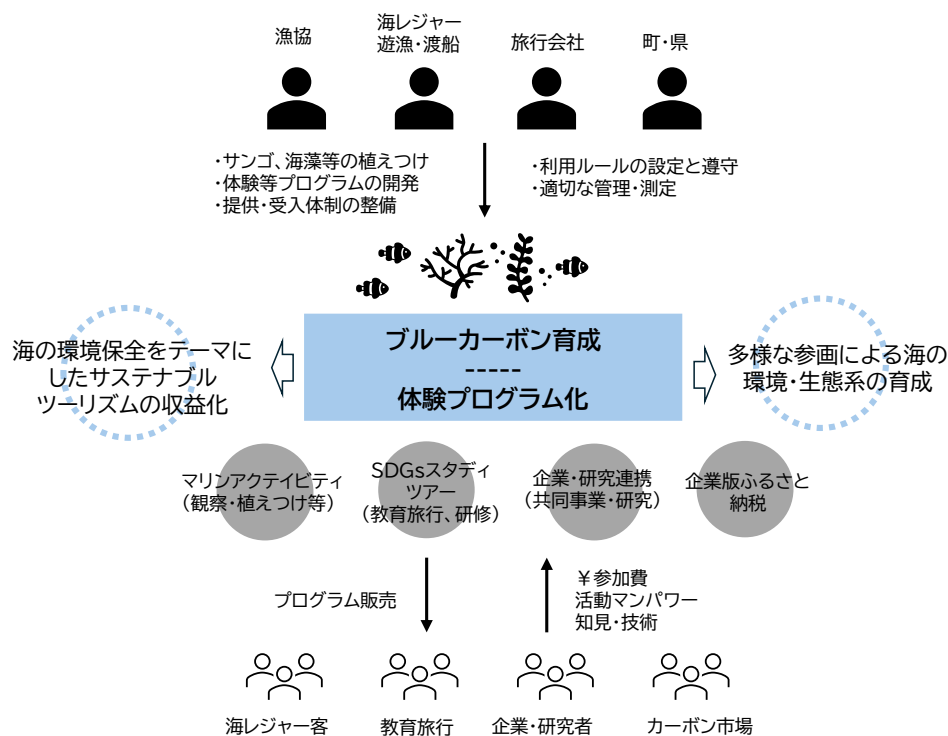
漁協

海レジャー
遊漁・渡船

旅行会社

町・県

・サンゴ、海藻等の植えつけ
・体験等プログラムの開発
・提供・受入体制の整備

・利用ルールの設定と遵守
・適切な管理・測定

ブルーカーボン育成
-----
体験プログラム化

海の環境保全をテーマにしたサステナブルツーリズムの収益化

多様な参画による海の環境・生態系の育成

マリンアクティビティ
(観察・植えつけ等)

SDGsスタディツアー
(教育旅行、研修)

企業・研究連携
(共同事業・研究)

企業版ふるさと納税

プログラム販売

¥参加費
活動マンパワー
知見・技術

海レジャー客

教育旅行

企業・研究者

カーボン市場